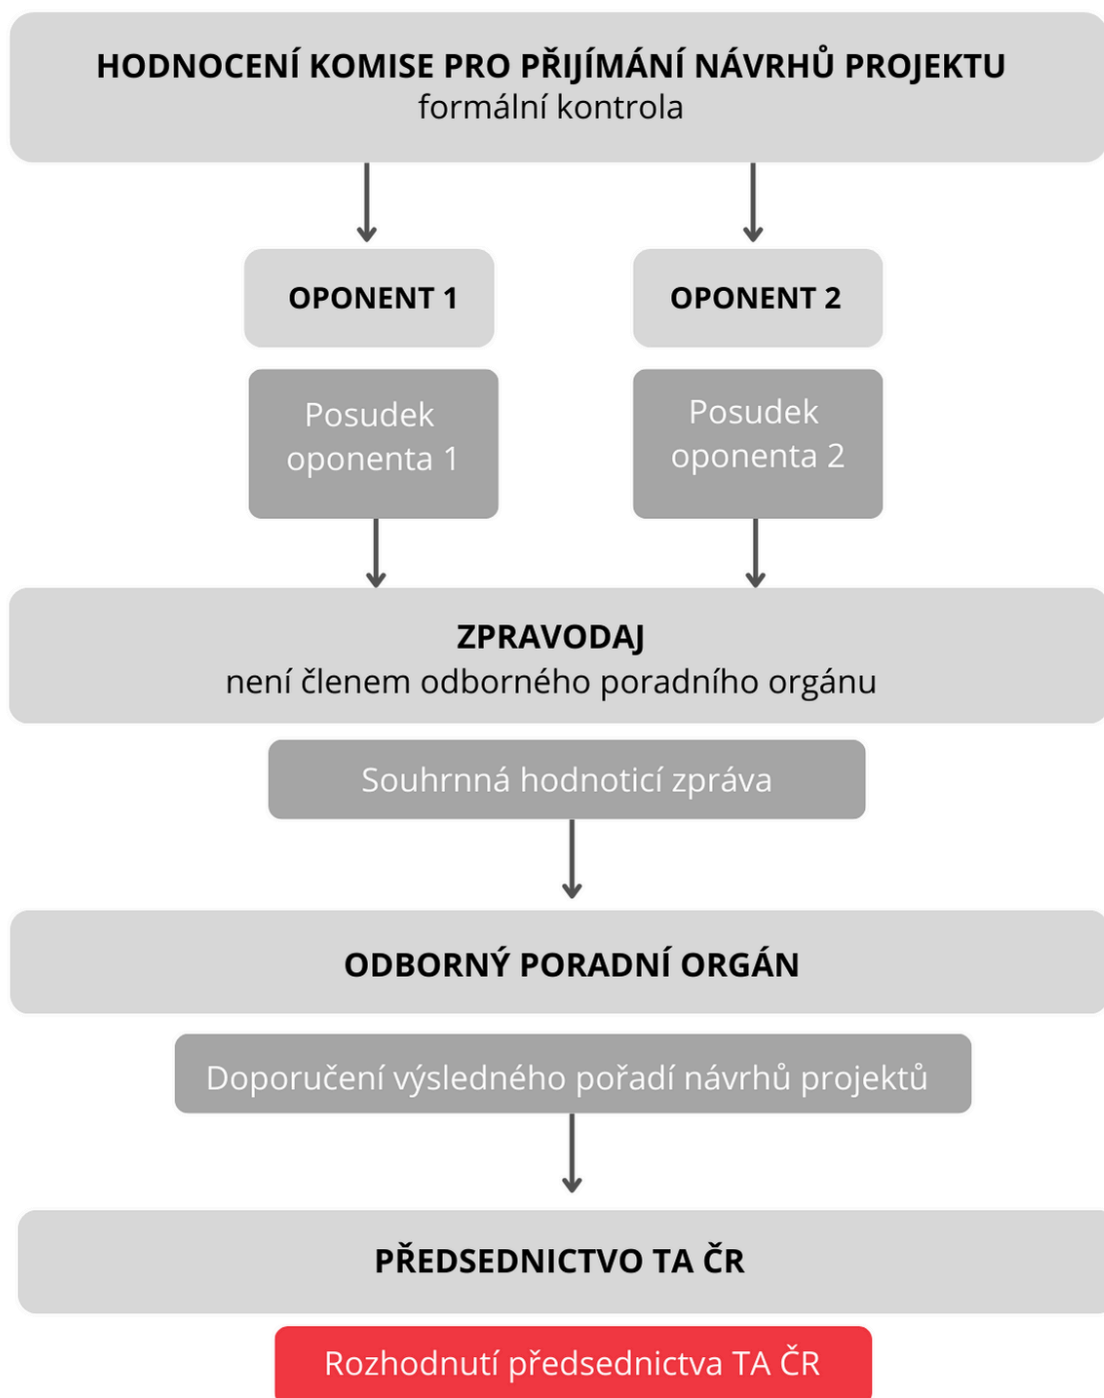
HODNOCENÍ KOMISE PRO PŘIJÍMÁNÍ NÁVRHŮ PROJEKTU
formální kontrola

OPONENT 1

OPONENT 2

Posudek oponenta 1

Posudek oponenta 2

ZPRAVODAJ
není členem odborného poradního orgánu

Souhrnná hodnoticí zpráva

ODBORNÝ PORADNÍ ORGÁN

Doporučení výsledného pořadí návrhů projektů

PŘEDSEDNICTVO TA ČR

Rozhodnutí předsednictva TA ČR